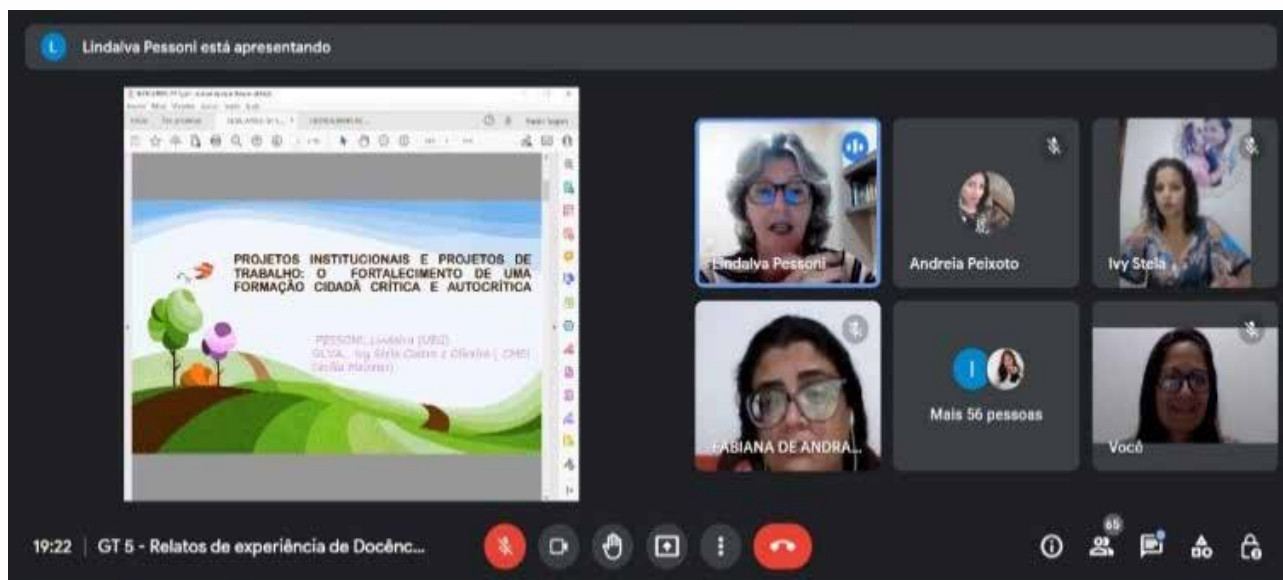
L Lindalva Pessoni está apresentando

PROJETOS INSTITUCIONAIS E PROJETOS DE TRABALHO: O FORTALECIMENTO DE UMA FORMAÇÃO CIDADÃ CRÍTICA E AUTOCRÍTICA

PESSONI, Lindalva (USJ)
SILVA, Ivy Stela Castro e Oliveira (CMEI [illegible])

Lindalva Pessoni

Andreia Peixoto

Ivy Stela

FABIANA DE ANDRA...

I

Mais 56 pessoas

Você

19:22 | GT 5 - Relatos de experiência de Docênc...

65